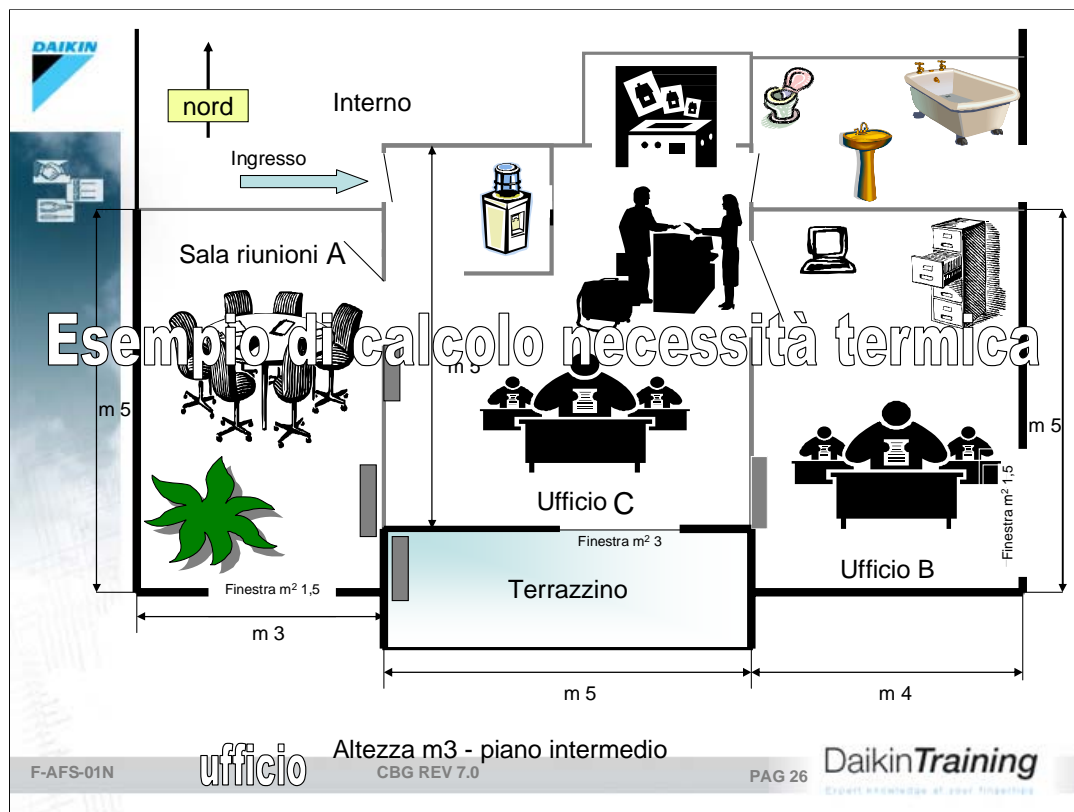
DAIKIN

nord

Interno

Ingresso

Sala riunioni A

Esempio di calcolo necessità termica

m 5

m 5

m 5

Ufficio C

Finestra m$^2$ 3

Finestra m$^2$ 1,5

Finestra m$^2$ 1,5

Terrazzino

Ufficio B

m 3

m 5

m 4

Altezza m3 - piano intermedio

F-AFS-01N

ufficio

CBG REV 7.0

PAG 26

DaikinTraining

Expert knowledge at your fingertips